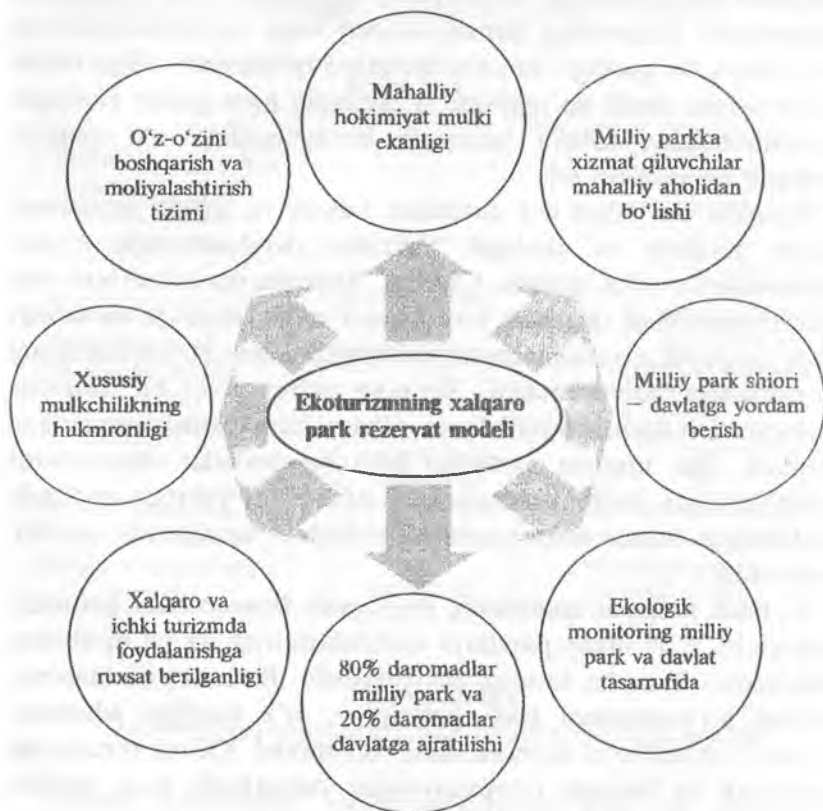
Ekoturizmning xalqaro park rezervat modeli

Mahalliy hokimiyat mulki ekanligi

Milliy parkka xizmat qiluvchilar mahalliy aholidan bo'lishi

Milliy park shiori – davlatga yordam berish

Ekologik monitoring milliy park va davlat tasarrufida

80% daromadlar milliy park va 20% daromadlar davlatga ajratilishi

Xalqaro va ichki turizmda foydalanishga ruxsat berilganligi

Xususiy mulkchilikning hukmronligi

O'z-o'zini boshqarish va moliyalashtirish tizimi